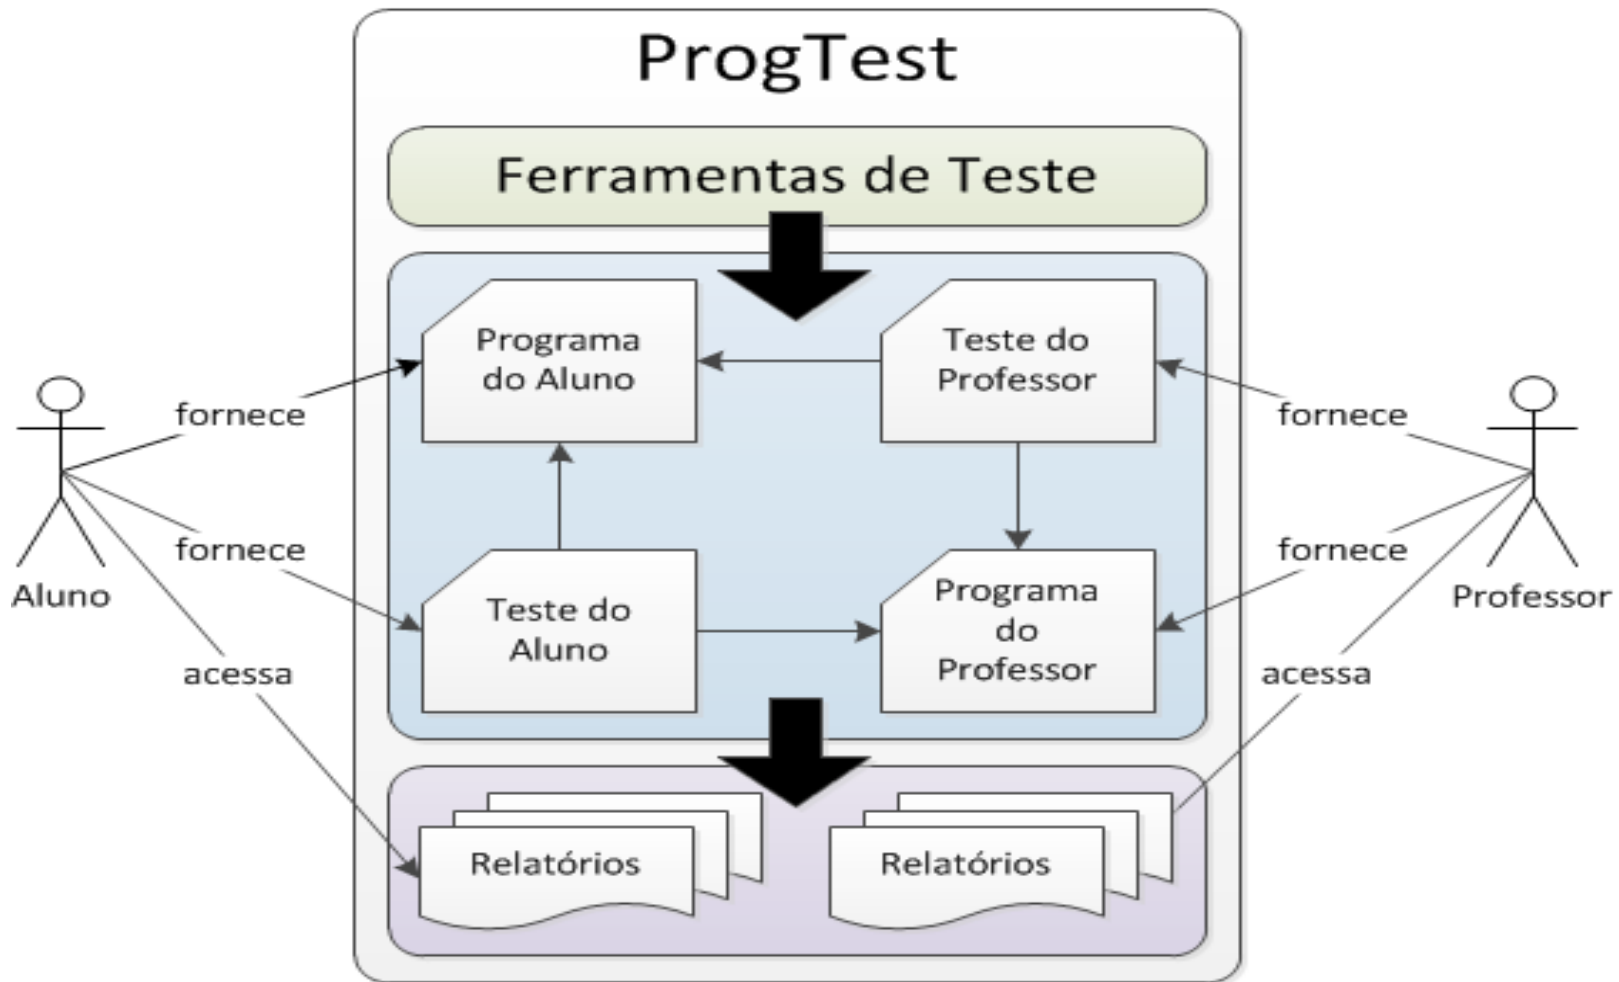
ProgTest

Ferramentas de Teste

Programa do Aluno

Teste do Professor

Teste do Aluno

Programa do Professor

Relatórios

Relatórios

fornece

fornece

acessa

Aluno

fornece

fornece

acessa

Professor